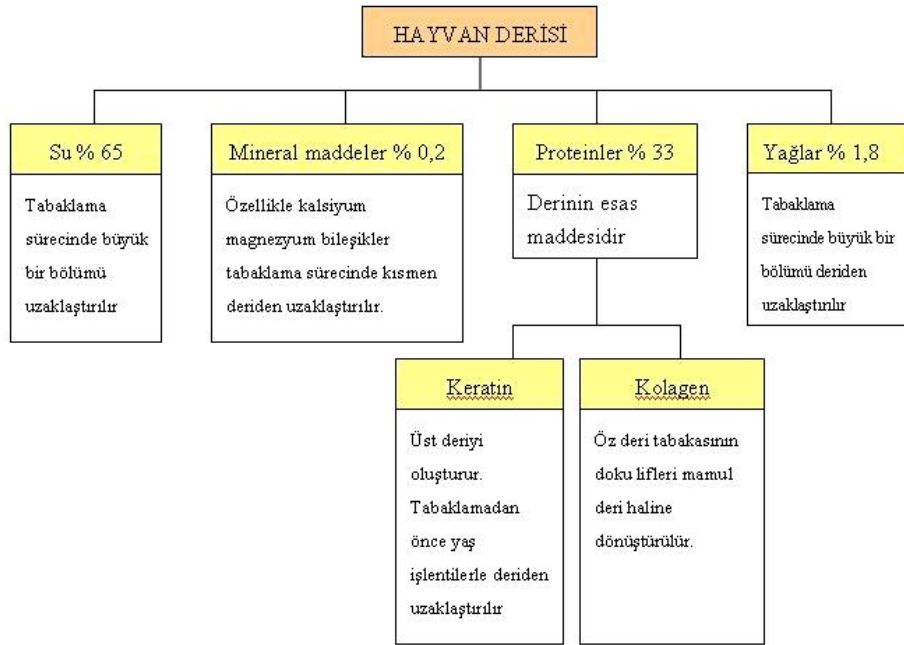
HAYVAN DERİSİ

Su % 65

Tabaklama sürecinde büyük bir bölümü uzaklaştırılır

Mineral maddeler % 0,2

Özellikle kalsiyum magnezyum bileşikler tabaklama sürecinde kısmen deriden uzaklaştırılır.

Proteinler % 33

Derinin esas maddesidir

Yağlar % 1,8

Tabaklama sürecinde büyük bir bölümü deriden uzaklaştırılır

Keratin

Üst deriyi oluşturur. Tabaklamadan önce yaş işlentilerle deriden uzaklaştırılır

Kolagen

Öz deri tabakasının doku lifleri mamul deri haline dönüştürülür.